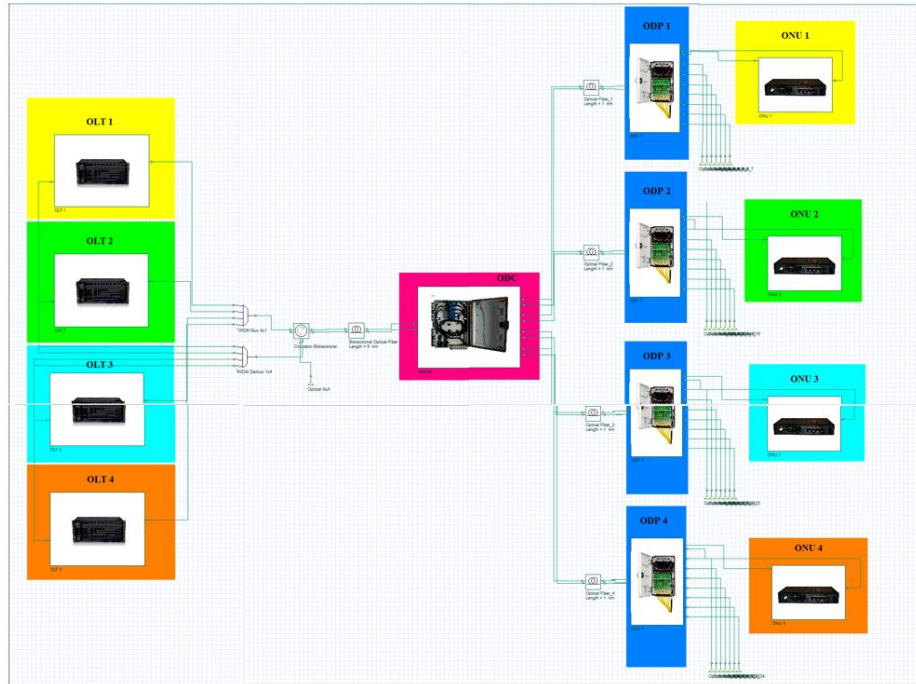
OLT 1

OLT 1

OLT 2

OLT 2

OLT 3

OLT 3

OLT 4

OLT 4

WDM Mux 4x1

WDM Demux 1x4

Circulator Bidirectional

Optical Null

Bidirectional Optical Fiber
Length = 5 km

ODC

ODP 1

Optical Fiber_1
Length = 1 km

ODP 2

Optical Fiber_2
Length = 1 km

ODP 3

Optical Fiber_3
Length = 1 km

ODP 4

Optical Fiber_4
Length = 1 km

ONU 1

ONU 1

ONU 2

ONU 2

ONU 3

ONU 3

ONU 4

ONU 4